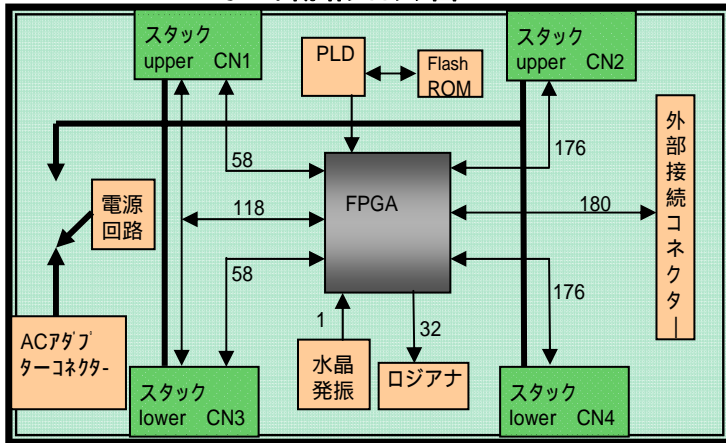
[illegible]

スタック
upper CN1

PLD

Flash
ROM

スタック
upper CN2

外部接続コネクター

58

176

電源回路

118

FPGA

180

58

176

1

32

ACアダプターコネクター

水晶発振

ロジアナ

スタック
lower CN3

スタック
lower CN4